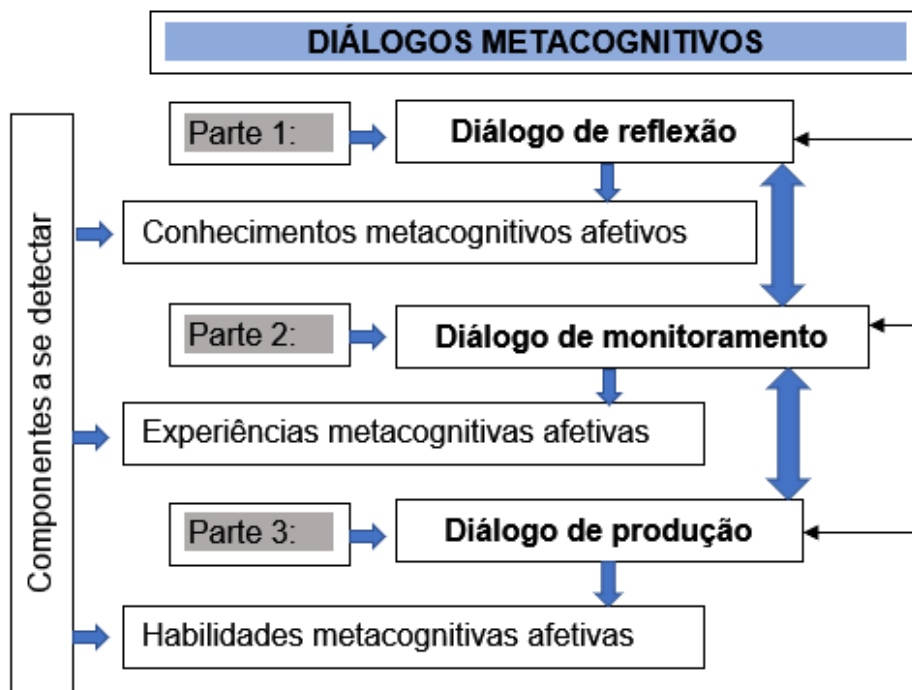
DIÁLOGOS METACOGNITIVOS

Componentes a se detectar

Parte 1:

Diálogo de reflexão

Conhecimentos metacognitivos afetivos

Parte 2:

Diálogo de monitoramento

Experiências metacognitivas afetivas

Parte 3:

Diálogo de produção

Habilidades metacognitivas afetivas